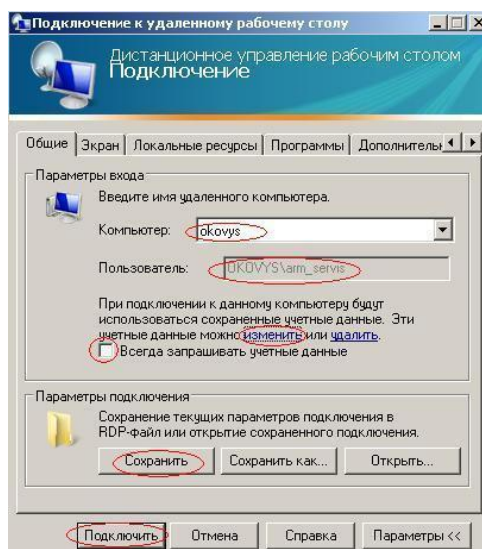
Подключение к удаленному рабочему столу

Дистанционное управление рабочим столом
Подключение

Общие | Экран | Локальные ресурсы | Программы | Дополнитель

Параметры входа
Введите имя удаленного компьютера.
Компьютер: okovys
Пользователь: OKOVYS\arm_servis
При подключении к данному компьютеру будут использоваться сохраненные учетные данные. Эти учетные данные можно изменить или удалить.
Всегда запрашивать учетные данные

Параметры подключения
Сохранение текущих параметров подключения в RDP-файл или открытие сохраненного подключения.
Сохранить | Сохранить как... | Открыть...

Подключить | Отмена | Справка | Параметры <<